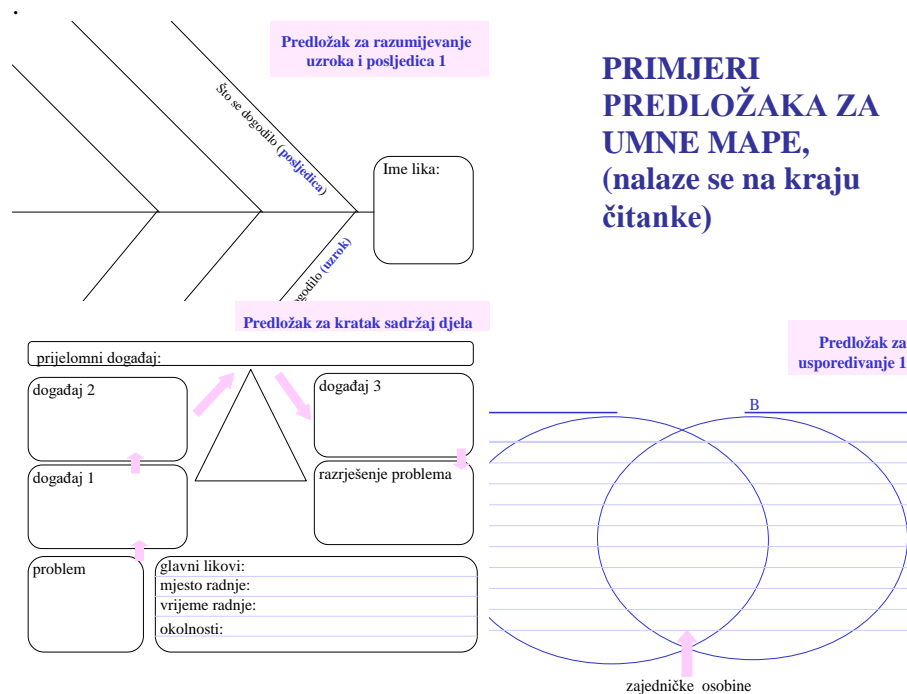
Predložak za razumijevanje uzroka i posljedica 1

Što se dogodilo (posljedica)

Ime lika:

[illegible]godilo (uzrok)

PRIMJERI PREDLOŽAKA ZA UMNE MAPE, (nalaze se na kraju čitanke)

Predložak za kratak sadržaj djela

prijelomni događaj:

događaj 2

događaj 3

događaj 1

razrješenje problema

problem

glavni likovi:
mjesto radnje:
vrijeme radnje:
okolnosti:

Predložak za usporedivanje 1

B

zajedničke osobine